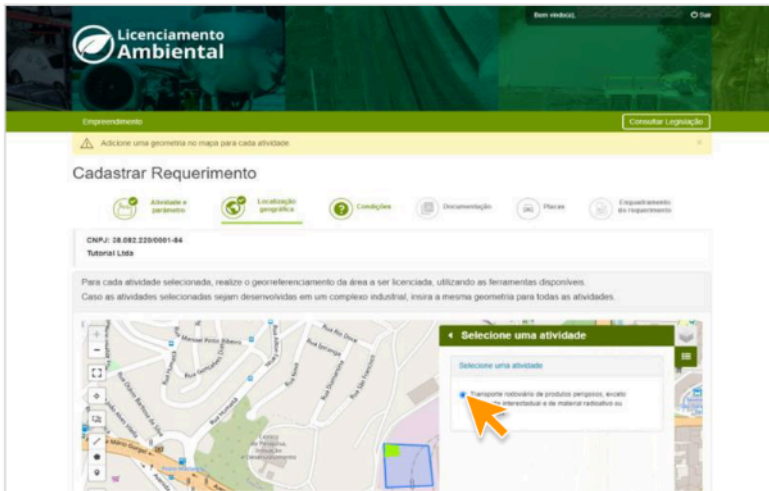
Licenciamento Ambiental

Bem vindo(a), Sair

Empreendimento

Consultar Legislação

Adicione uma geometria no mapa para cada atividade.

Cadastrar Requerimento

Atividade e parâmetro

Localização geográfica

Condições

Documentação

Placas

Enquadramento do requerimento

CNPJ: 28.082.220/0001-84
Tutorial Ltda

Para cada atividade selecionada, realize o georreferenciamento da área a ser licenciada, utilizando as ferramentas disponíveis.
Caso as atividades selecionadas sejam desenvolvidas em um complexo industrial, insira a mesma geometria para todas as atividades.

Selecione uma atividade

Selecione uma atividade

Transporte rodoviário de produtos perigosos, exceto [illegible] interestadual e de material radioativo ou

Rua Manoel Pinto Ribeiro

Rua Rio Doce

Rua Iporanga

Rua Itumirim

Rua Dionísio Barbosa da Silva

Rua Pedro Borges

Rua Humaitá

Rua São Francisco

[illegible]